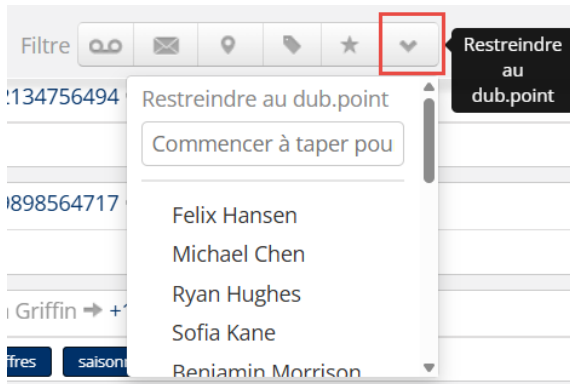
Filtre

Restreindre au dub.point

Restreindre au dub.point

Commencer à taper pou

Felix Hansen
Michael Chen
Ryan Hughes
Sofia Kane
Benjamin Morrison

2134756494

0898564717

Griffin ➜ +1

ffres
saison